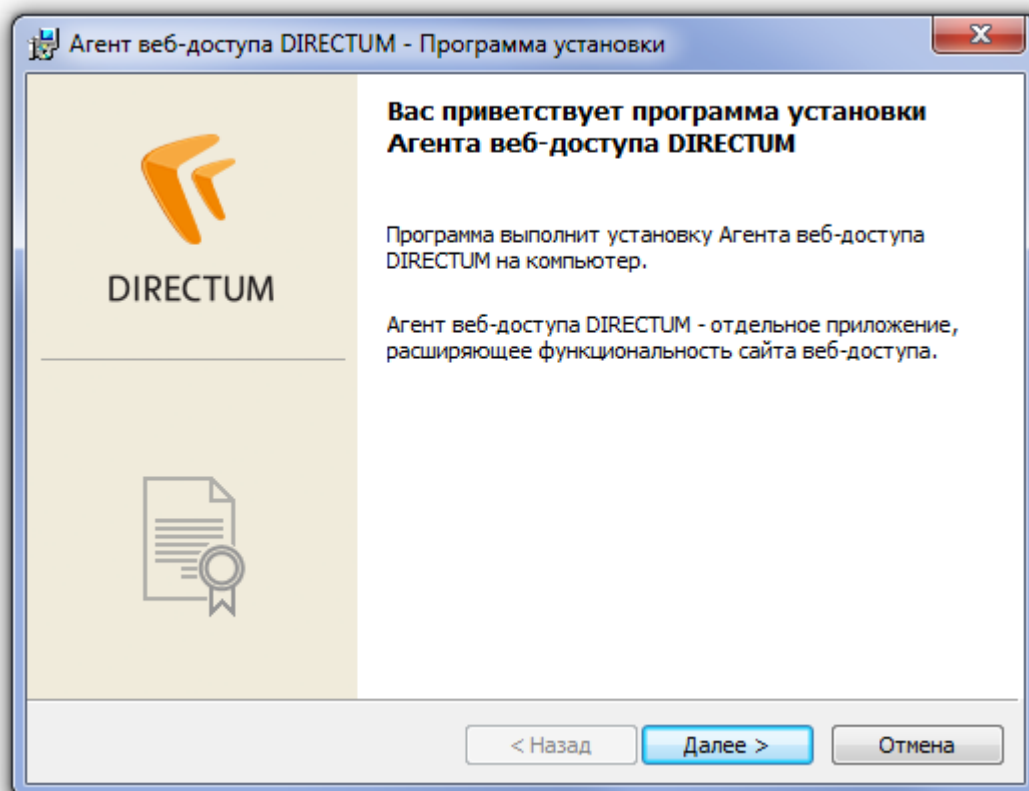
Агент веб-доступа DIRECTUM - Программа установки

DIRECTUM

Вас приветствует программа установки Агента веб-доступа DIRECTUM

Программа выполнит установку Агента веб-доступа DIRECTUM на компьютер.

Агент веб-доступа DIRECTUM - отдельное приложение, расширяющее функциональность сайта веб-доступа.

< Назад

Далее >

Отмена